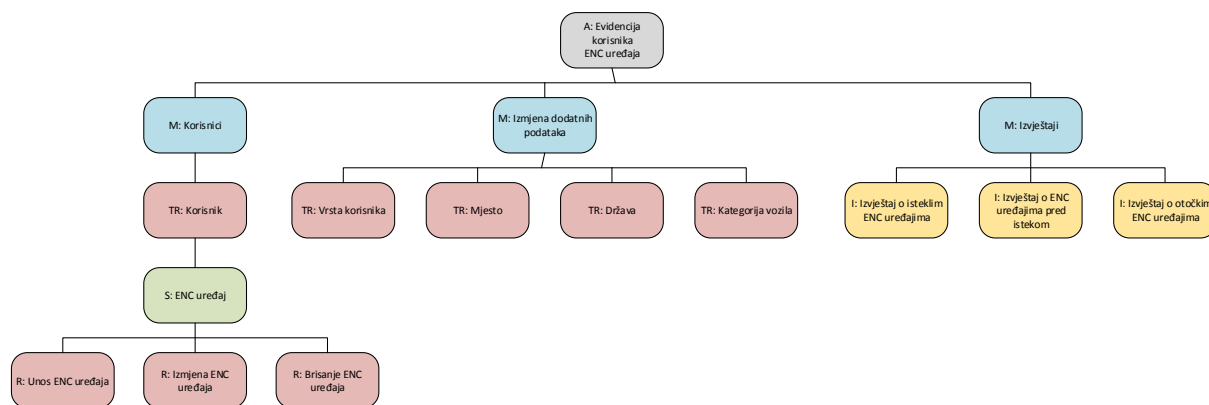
A: Evidencija korisnika ENC uređaja

M: Korisnici

M: Izmjena dodatnih podataka

M: Izvještaji

TR: Korisnik

TR: Vrsta korisnika

TR: Mjesto

TR: Država

TR: Kategorija vozila

I: Izvještaj o isteklim ENC uređajima

I: Izvještaj o ENC uređajima pred istekom

I: Izvještaj o otočkim ENC uređajima

S: ENC uređaj

R: Unos ENC uređaja

R: Izmjena ENC uređaja

R: Brisanje ENC uređaja